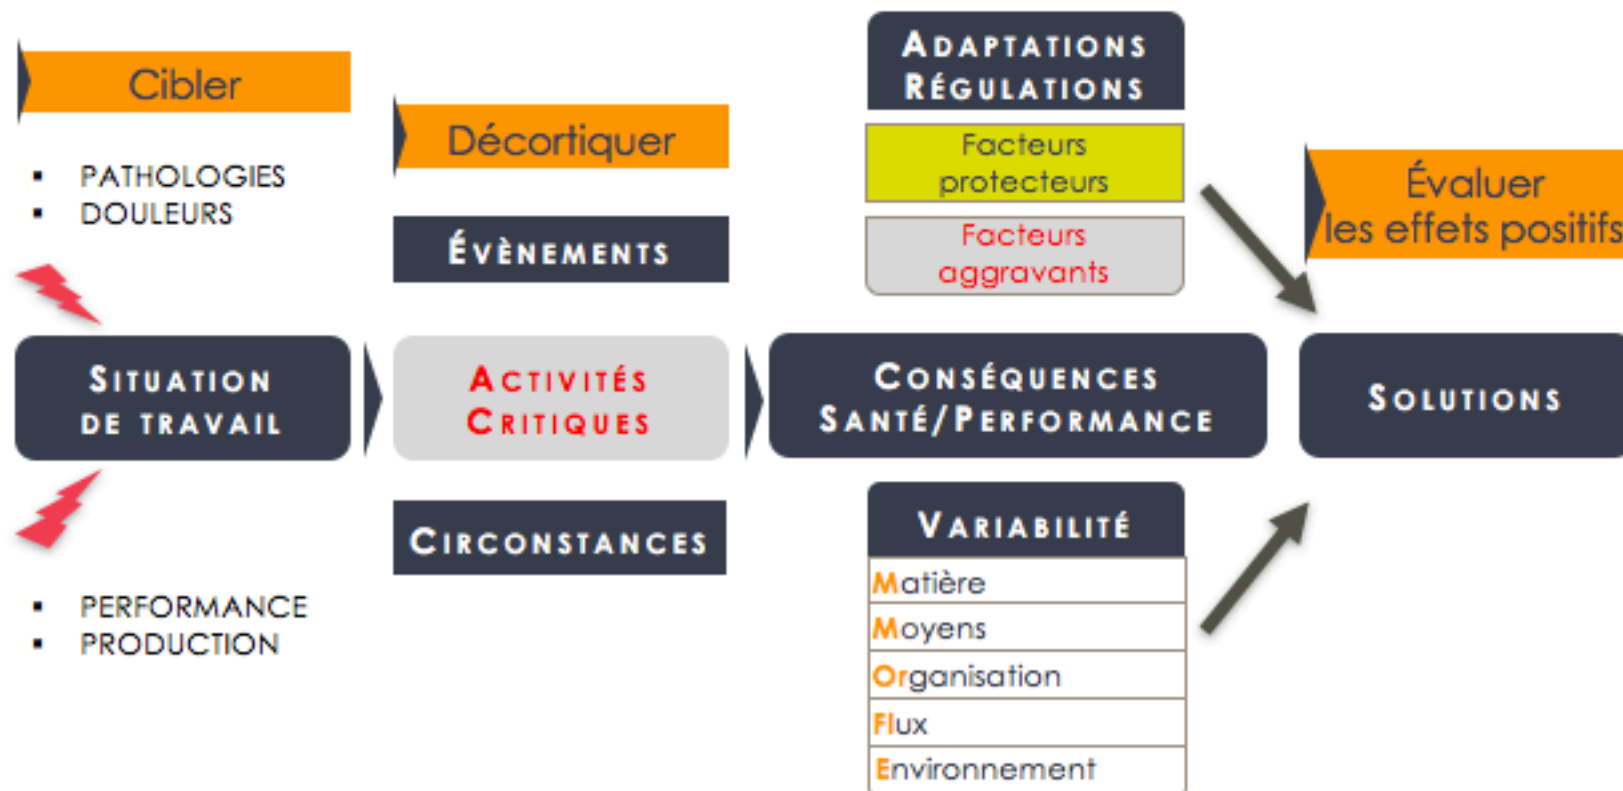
Cibler

- PATHOLOGIES
- DOULEURS

Situation de travail

- PERFORMANCE
- PRODUCTION

Décortiquer

Évènements

Activités Critiques

Circonstances

Adaptations Régulations

Facteurs protecteurs

Facteurs aggravants

Conséquences Santé/Performance

Variabilité

| Matière |
|---|
| Moyens |
| Organisation |
| Flux |
| Environnement |

Évaluer les effets positifs

Solutions